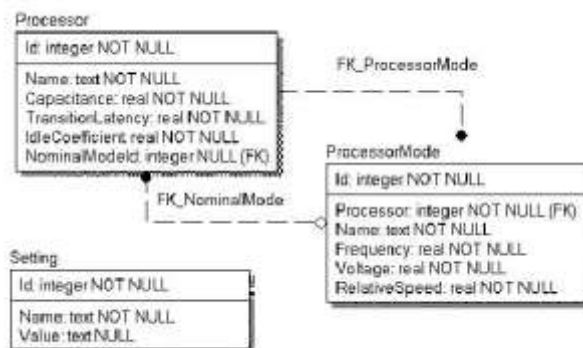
Processor

Id: integer NOT NULL

Name: text NOT NULL
Capacitance: real NOT NULL
TransitionLatency: real NOT NULL
IdleCoefficient: real NOT NULL
NominalModeId: integer NULL (FK)

FK_ProcessorMode

FK_NominalMode

ProcessorMode

Id: integer NOT NULL

Processor: integer NOT NULL (FK)
Name: text NOT NULL
Frequency: real NOT NULL
Voltage: real NOT NULL
RelativeSpeed: real NOT NULL

Setting

Id: integer NOT NULL

Name: text NOT NULL
Value: text NULL